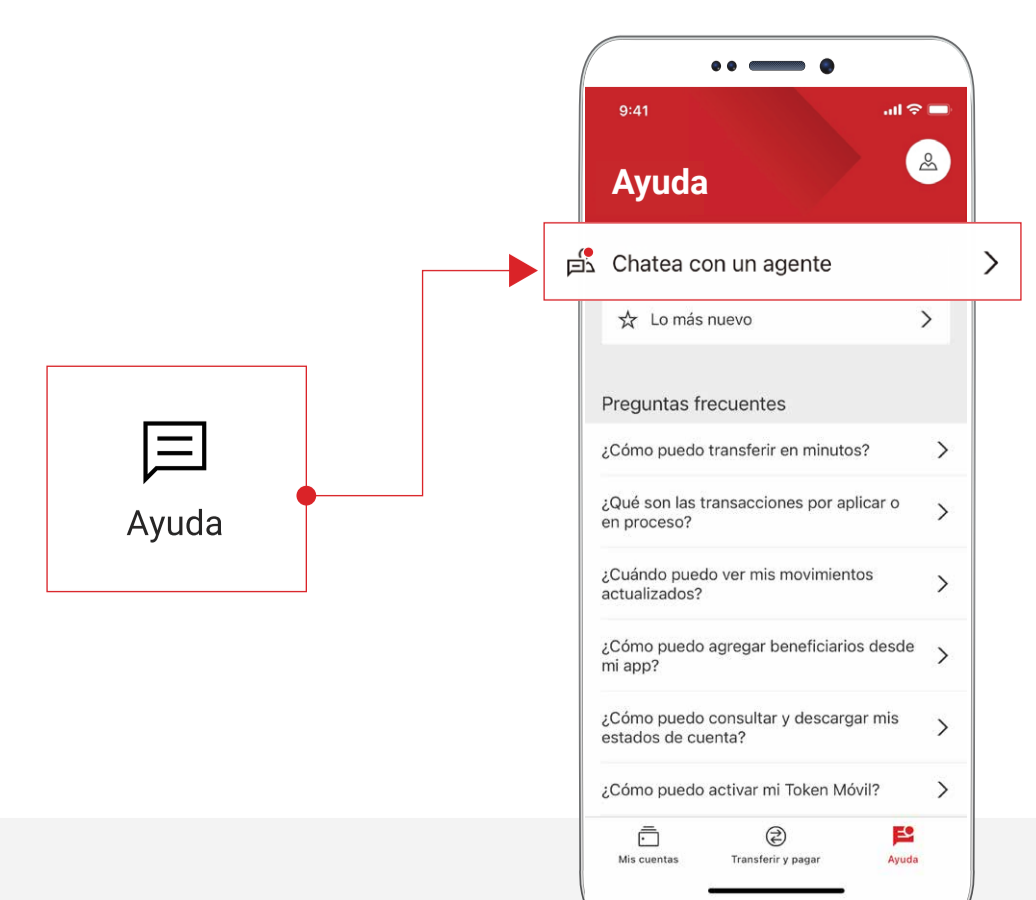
Ayuda

9:41

Ayuda

Chatea con un agente

Lo más nuevo

Preguntas frecuentes

¿Cómo puedo transferir en minutos?

¿Qué son las transacciones por aplicar o en proceso?

¿Cuándo puedo ver mis movimientos actualizados?

¿Cómo puedo agregar beneficiarios desde mi app?

¿Cómo puedo consultar y descargar mis estados de cuenta?

¿Cómo puedo activar mi Token Móvil?

Mis cuentas

Transferir y pagar

Ayuda